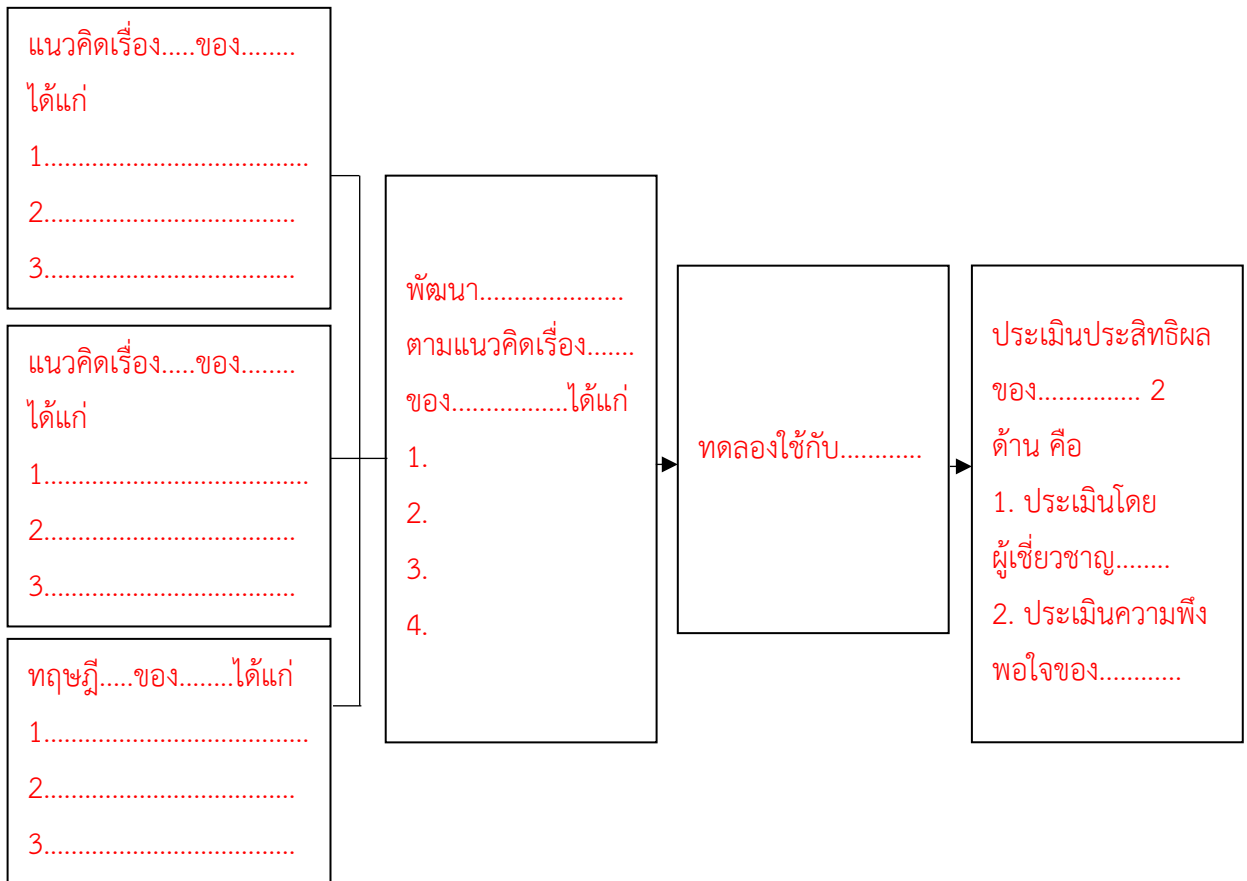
แนวคิดเรื่อง.....ของ........
ได้แก่
1......................................
2....................................
3....................................

แนวคิดเรื่อง.....ของ........
ได้แก่
1......................................
2....................................
3....................................

ทฤษฎี.....ของ........ได้แก่
1......................................
2....................................
3....................................

พัฒนา.....................
ตามแนวคิดเรื่อง.......
ของ.................ได้แก่
1.
2.
3.
4.

ทดลองใช้กับ...........

ประเมินประสิทธิผล
ของ.............. 2
ด้าน คือ
1. ประเมินโดย
ผู้เชี่ยวชาญ........
2. ประเมินความพึง
พอใจของ...........